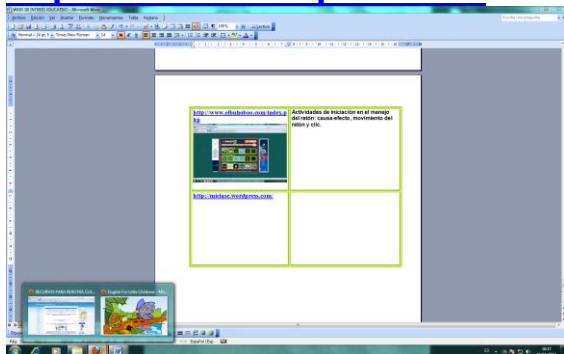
WEBS DE INTERES EDUCATIVO - Microsoft Word

Archivo Edición Ver Insertar Formato Herramientas Tabla Ventana

Escriba una pregunta

Normal + 14 pt, T Times New Roman 14

| http://www.elbuhoboo.com/index.php | Actividades de iniciación en el manejo del ratón: causa-efecto, movimiento del ratón y clic. |
|---|---|
| http://micdase.wordpress.com/ | |

EN CAMAS PARA NUESTRA CLA...

English For Little Children - Mo...

Español (Esp)